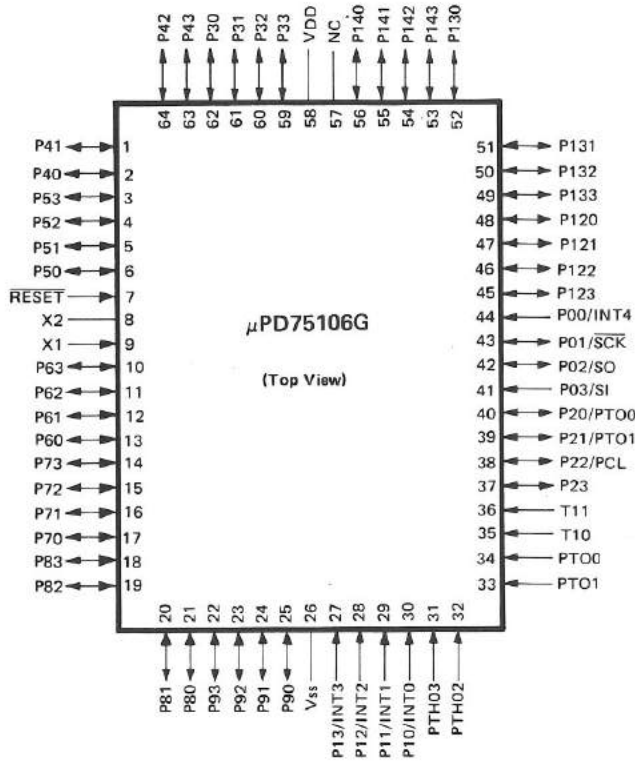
P42 P43 P30 P31 P32 P33 VDD NC P140 P141 P142 P143 P130

64 63 62 61 60 59 58 57 56 55 54 53 52

P41 1
P40 2
P53 3
P52 4
P51 5
P50 6
$\overline{RESET}$ 7
X2 8
X1 9
P63 10
P62 11
P61 12
P60 13
P73 14
P72 15
P71 16
P70 17
P83 18
P82 19

μPD75106G

(Top View)

51 P131
50 P132
49 P133
48 P120
47 P121
46 P122
45 P123
44 P00/INT4
43 P01/$\overline{SCK}$
42 P02/SO
41 P03/SI
40 P20/PTO0
39 P21/PTO1
38 P22/PCL
37 P23
36 T11
35 T10
34 PTO0
33 PTO1

20 21 22 23 24 25 26 27 28 29 30 31 32

P81 P80 P93 P92 P91 P90 Vss P13/INT3 P12/INT2 P11/INT1 P10/INT0 PTH03 PTH02